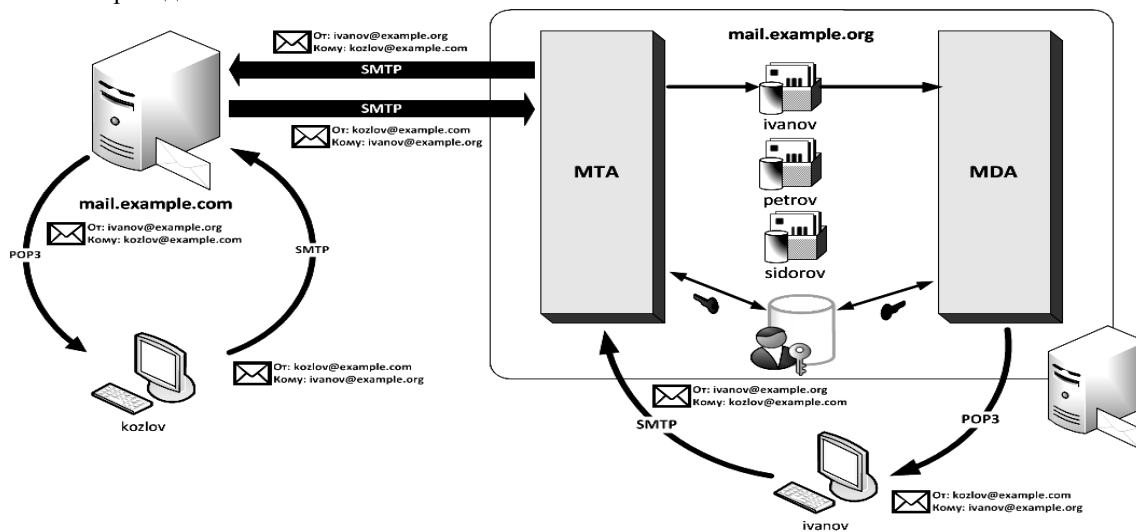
От: ivanov@example.org
Кому: kozlov@example.com

SMTP

SMTP

От: kozlov@example.com
Кому: ivanov@example.org

mail.example.org

ivanov

MTA

MDA

petrov

sidorov

mail.example.com

От: ivanov@example.org
Кому: kozlov@example.com

POP3

SMTP

От: kozlov@example.com
Кому: ivanov@example.org

kozlov

От: ivanov@example.org
Кому: kozlov@example.com

SMTP

POP3

От: kozlov@example.com
Кому: ivanov@example.org

ivanov